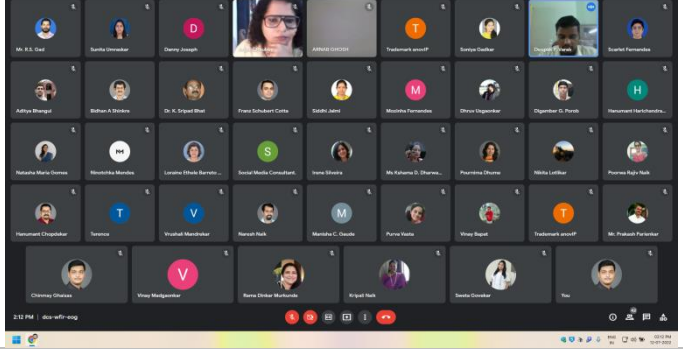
Mr. R.S. Gad
Sunita Umrsekar
Denny Joseph
ARNAB GHOSH
Trademark anovIP
Soniya Gadkar
Deepak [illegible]
Scarlet Fernandes

Aditya Bhargul
Bidhan A Shinkre
Dr. K. Sripad Bhat
Franz Schubert Cotta
Siddhi Jalmi
Mozinha Fernandes
Dhruv Usgaonkar
Digambar G. Porob
Hanumant Harichandra...

Natasha Maria Gomes
Nimitshka Mundes
Loraine Ethelo Barreto ...
Social Media Consultant.
Irene Silveira
Ms Kshama D. Dharwa...
Pournima Dhume
Nikita Lotlikar
Poorwa Rajiv Naik

Hanumant Chopdekar
Terence
Vrushali Mandrekar
Naresh Naik
Manisha C. Gaude
Purva Vaste
Vinay Sapat
Trademark anovIP
Mr. Prakash Parienkar

Chinmay Ghaisas
Vinay Madgaonkar
Rama Dinkar Murkunde
Kripali Naik
Sweta Govekar
You

2:12 PM | dca-efir-zog